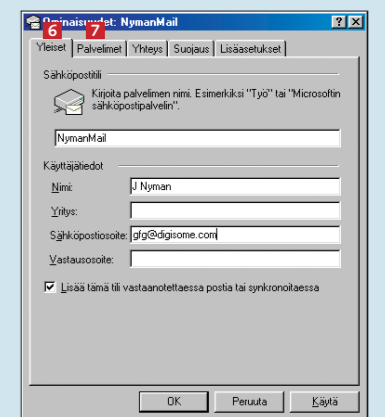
Ominaisuudet: NymanMail ? X
6 7
Yleiset | Palvelimet | Yhteys | Suojaus | Lisäasetukset

Sähköpostitili

Kirjoita palvelimen nimi. Esimerkiksi "Työ" tai "Microsoftin sähköpostipalvelin".

NymanMail

Käyttäjätiedot

Nimi: J Nyman

Yritys:

Sähköpostiosoite: gfg@digisome.com

Vastausosoite:

Lisää tämä tili vastaanotettaessa postia tai synkronoitaessa

OK Peruuta Käytä